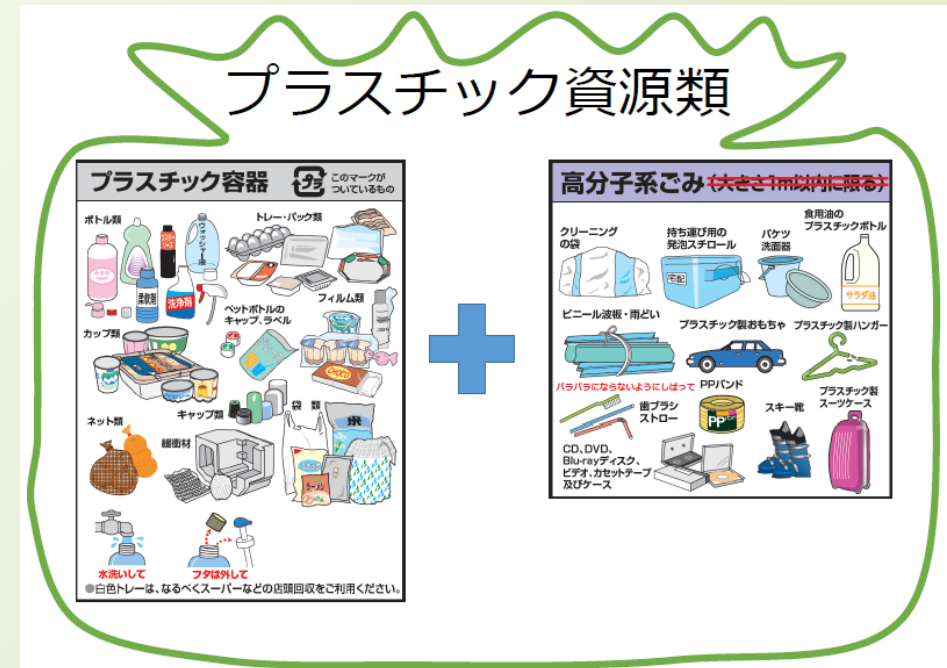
プラスチック資源類

プラスチック容器

プラ

このマークがついているもの

ボトル類

ウォッシャー液

柔軟剤

洗浄剤

トレー・パック類

ペットボトルのキャップ、ラベル

フィルム類

カップ類

キャップ類

袋類

ネット類

緩衝材

水洗いして

フタは外して

●白色トレーは、なるべくスーパーなどの店頭回収をご利用ください。

高分子系ごみ (大きさ1m以内に限る)

クリーニングの袋

持ち運び用の発泡スチロール

バケツ洗面器

食用油のプラスチックボトル

サラダ油

ビニール波板・雨どい

バラバラにならないようにしばって

プラスチック製おもちゃ

プラスチック製ハンガー

PPバンド

PP

歯ブラシストロー

スキー靴

プラスチック製スーツケース

CD、DVD、Blu-rayディスク、ビデオ、カセットテープ及びケース